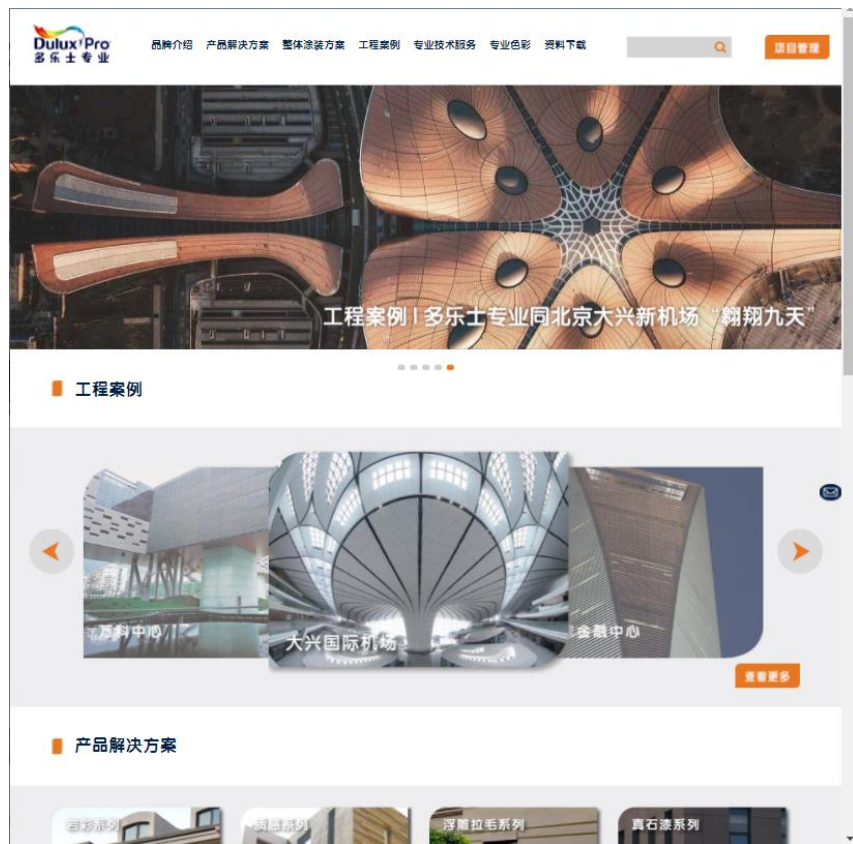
Dulux Pro
多乐士专业

品牌介绍 产品解决方案 整体涂装方案 工程案例 专业技术服务 专业色彩 资料下载

项目管理

工程案例丨多乐士专业同北京大兴新机场“翱翔九天”

工程案例

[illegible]中心

大兴国际机场

金融中心

查看更多

产品解决方案

岩彩系列

质感系列

浮雕拉毛系列

真石漆系列